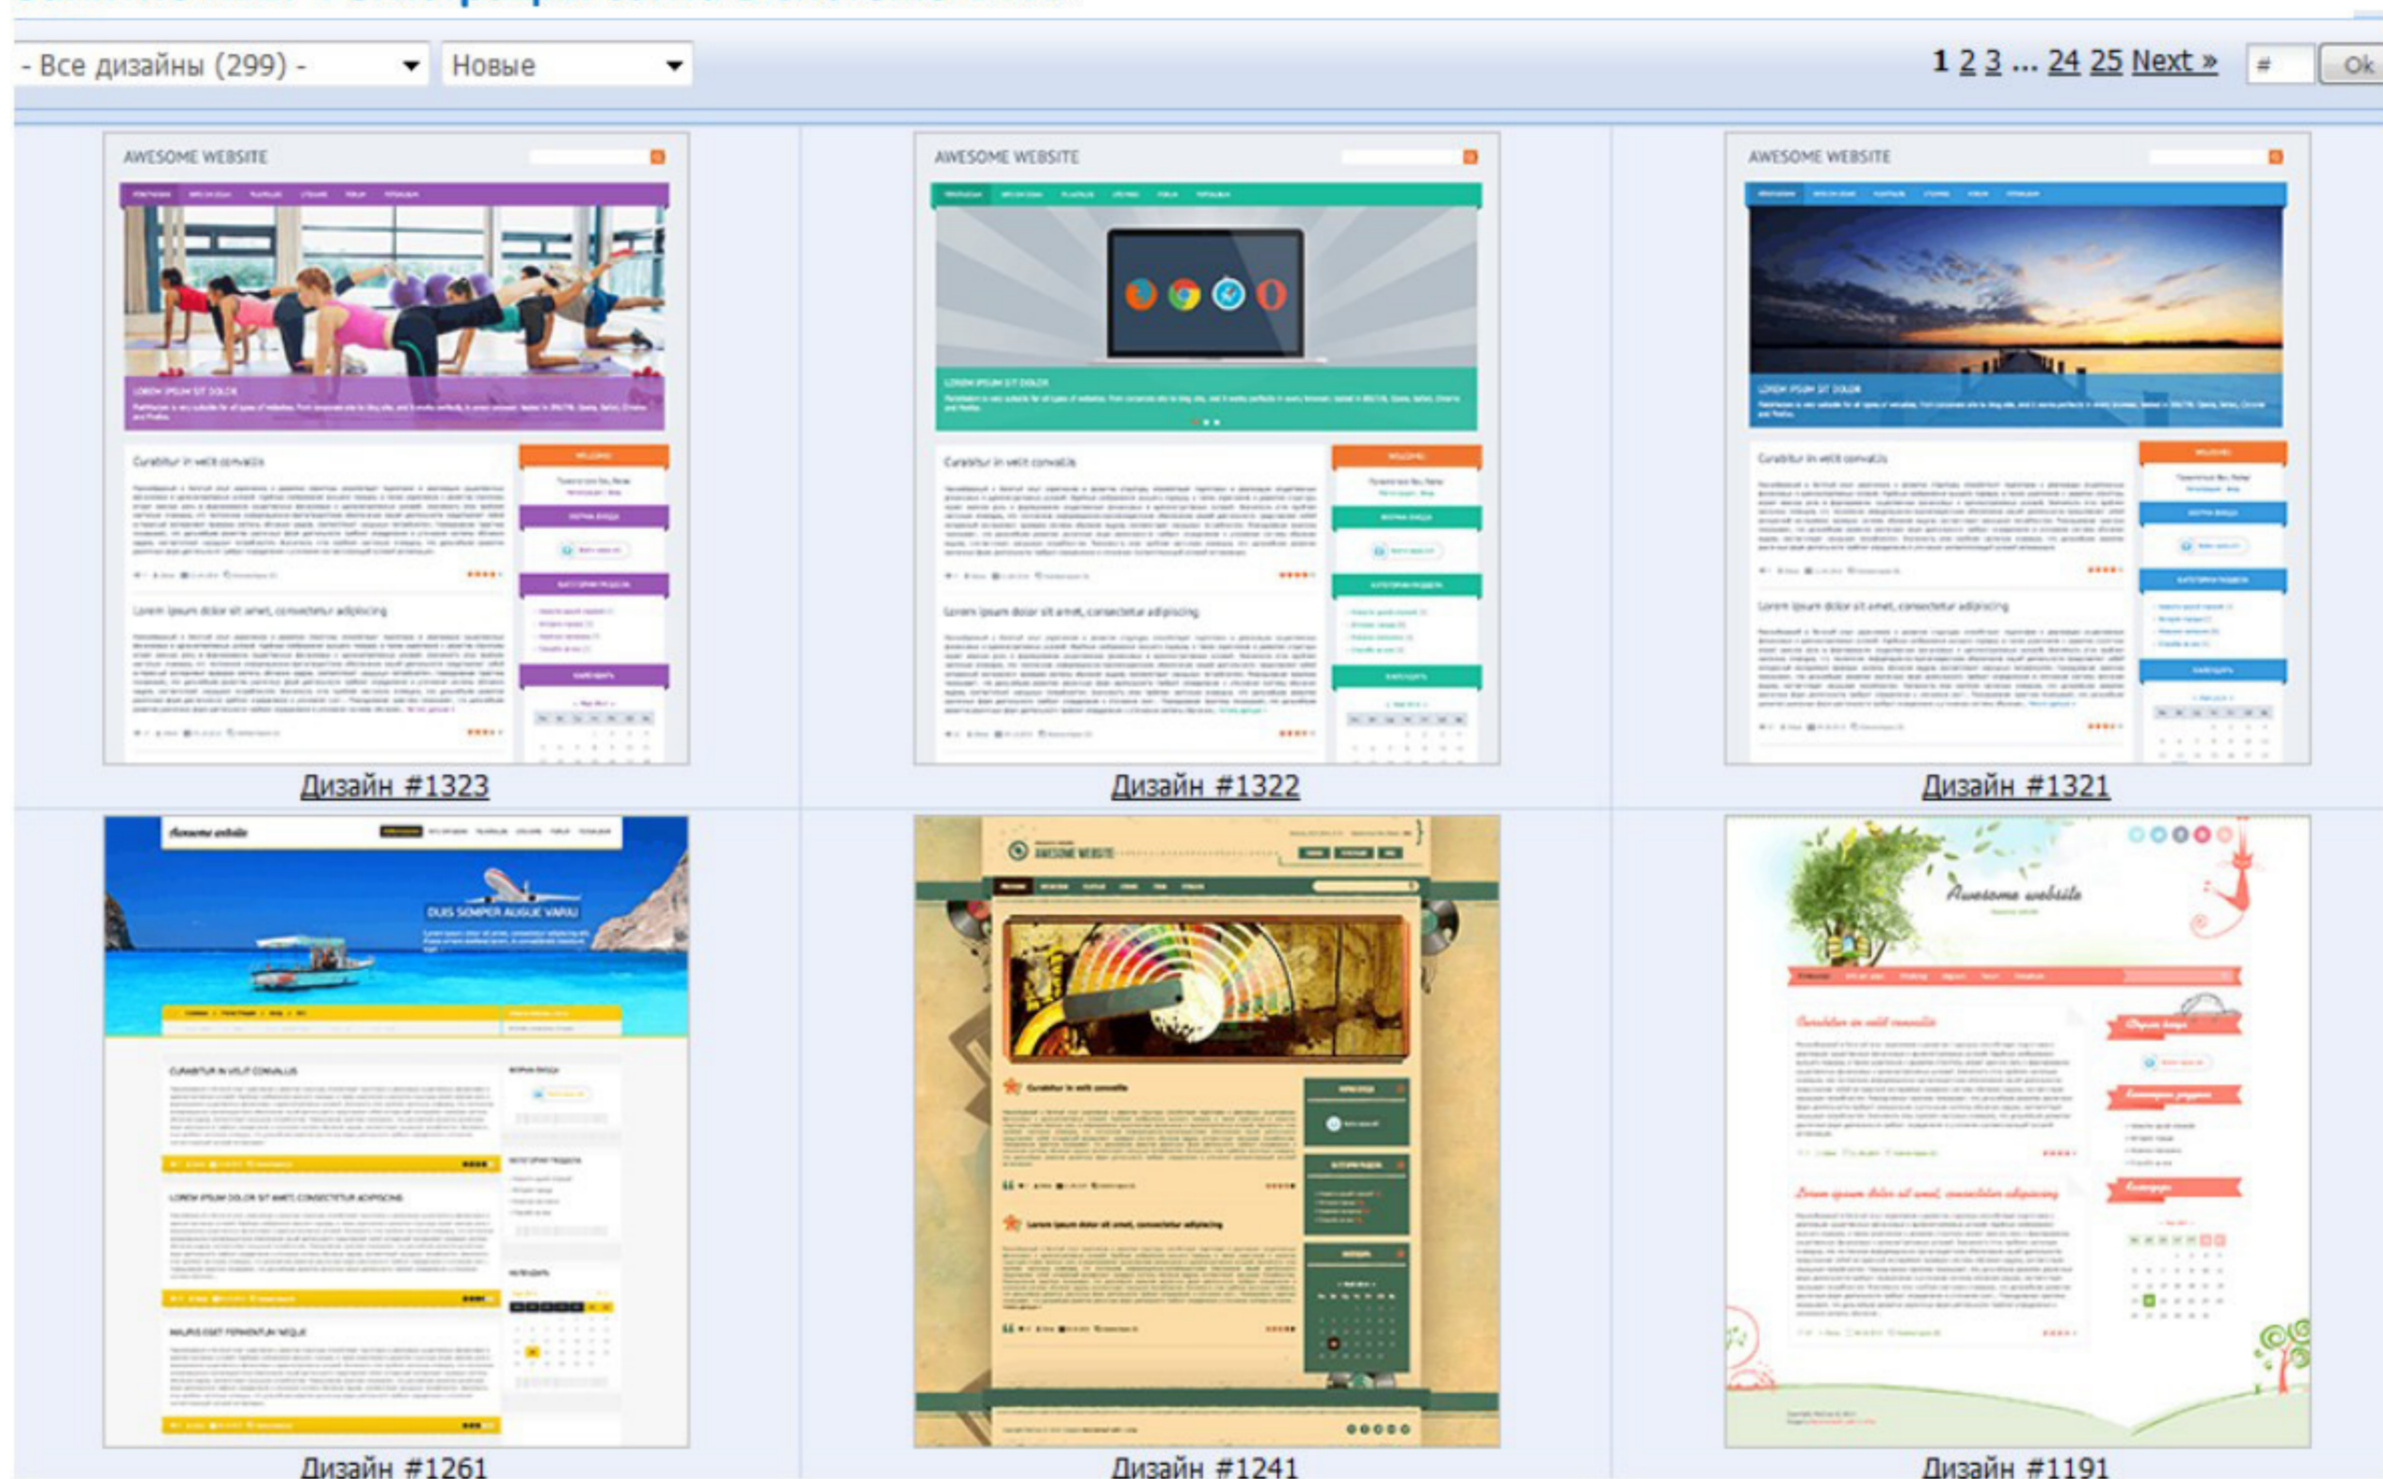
- Все дизайны (299) - Новые

1 2 3 ... 24 25 Next » # Ok

AWESOME WEBSITE

LOREM IPSUM SIT DOLOR

Curabitur in velit convallis

Lorem ipsum dolor sit amet, consectetur adipiscing

Дизайн #1323

AWESOME WEBSITE

LOREM IPSUM SIT DOLOR

Curabitur in velit convallis

Lorem ipsum dolor sit amet, consectetur adipiscing

Дизайн #1322

AWESOME WEBSITE

LOREM IPSUM SIT DOLOR

Curabitur in velit convallis

Lorem ipsum dolor sit amet, consectetur adipiscing

Дизайн #1321

Awesome website

DUIS SEMPER AUGUE VARIU

CURABITUR IN VELIT CONVALLIS

LOREM IPSUM DOLOR SIT AMET, CONSECTETUR ADIPISCING

MAURIS EGET FERMENTUM NEQUE

Дизайн #1261

AWESOME WEBSITE

Curabitur in velit convallis

Lorem ipsum dolor sit amet, consectetur adipiscing

Дизайн #1241

Awesome website

Curabitur in velit convallis

Lorem ipsum dolor sit amet, consectetur adipiscing

Дизайн #1191